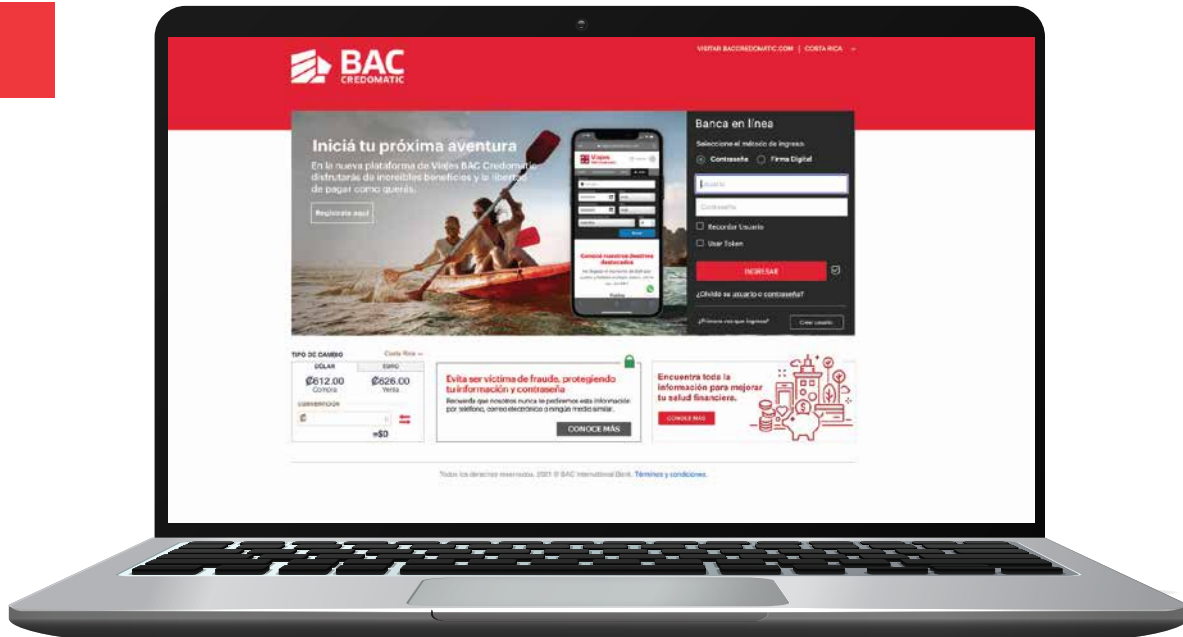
BAC CREDOMATIC

VISITAR BACCREDOMATIC.COM | COSTA RICA

Iniciá tu próxima aventura

En la nueva plataforma de Viajes BAC Credomatic disfrutarás de increíbles beneficios y la libertad de pagar como querás.

Registrate aquí

Viajes

Conocé nuestros destinos destacados

Banca en línea

Seleccione el método de ingreso

Contraseña Firma Digital

Usuario

Contraseña

Recordar Usuario

Usar Token

INGRESAR

¿Olvidó su usuario o contraseña?

¿Primera vez que ingresa?

Crear usuario

TIPO DE CAMBIO Costa Rica

| DÓLAR | EURO |
|---|---|
| ₡612.00 Compra | ₡626.00 Venta |

CONVERTIDOR

₡

=$0

Evita ser víctima de fraude, protegiendo tu información y contraseña

Recuerda que nosotros nunca te pediremos esta información por teléfono, correo electrónico o ningún medio similar.

CONOCE MÁS

Encuentra toda la información para mejorar tu salud financiera.

CONOCE MÁS

Todos los derechos reservados. 2021 © BAC International Bank. Términos y condiciones.